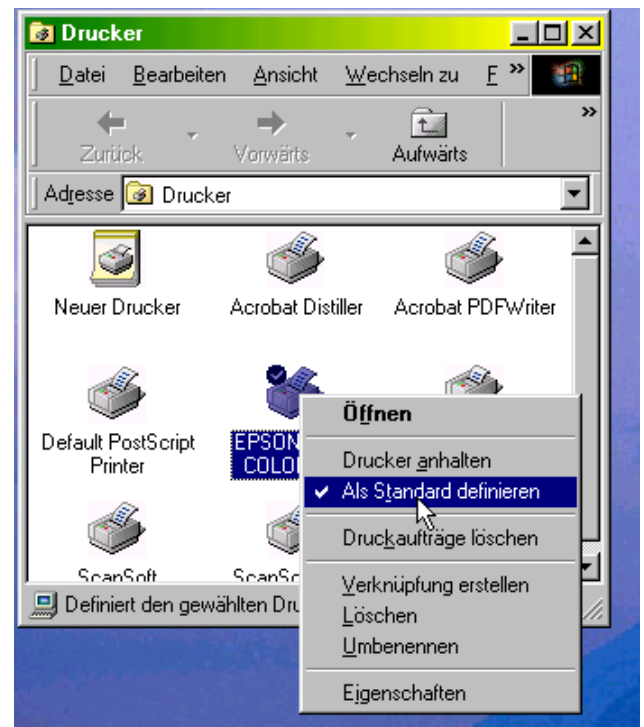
Drucker

Datei Bearbeiten Ansicht Wechseln zu F »

Zurück Vorwärts Aufwärts »

Adresse Drucker

Neuer Drucker

Acrobat Distiller

Acrobat PDFWriter

Default PostScript Printer

EPSON COLO

ScanSoft

ScanSc

Definiert den gewählten Dru

Öffnen

Drucker anhalten

✔ Als Standard definieren

Druckaufträge löschen

Verknüpfung erstellen

Löschen

Umbenennen

Eigenschaften